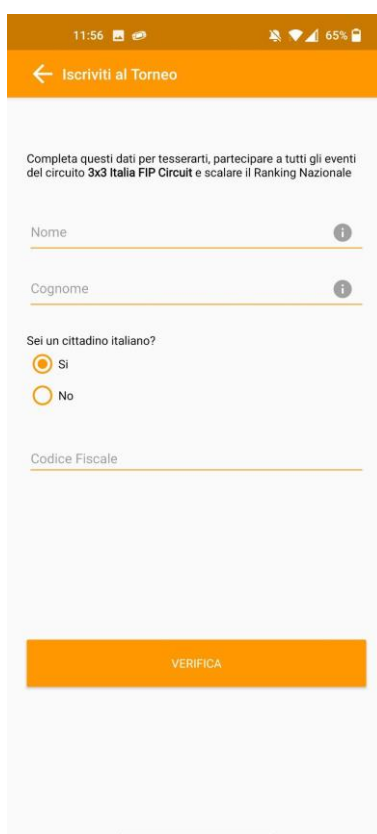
11:56 65%

Iscriviti al Torneo

Completa questi dati per tesserarti, partecipare a tutti gli eventi del circuito 3x3 Italia FIP Circuit e scalare il Ranking Nazionale

Nome

Cognome

Sei un cittadino italiano?

Si

No

Codice Fiscale

VERIFICA